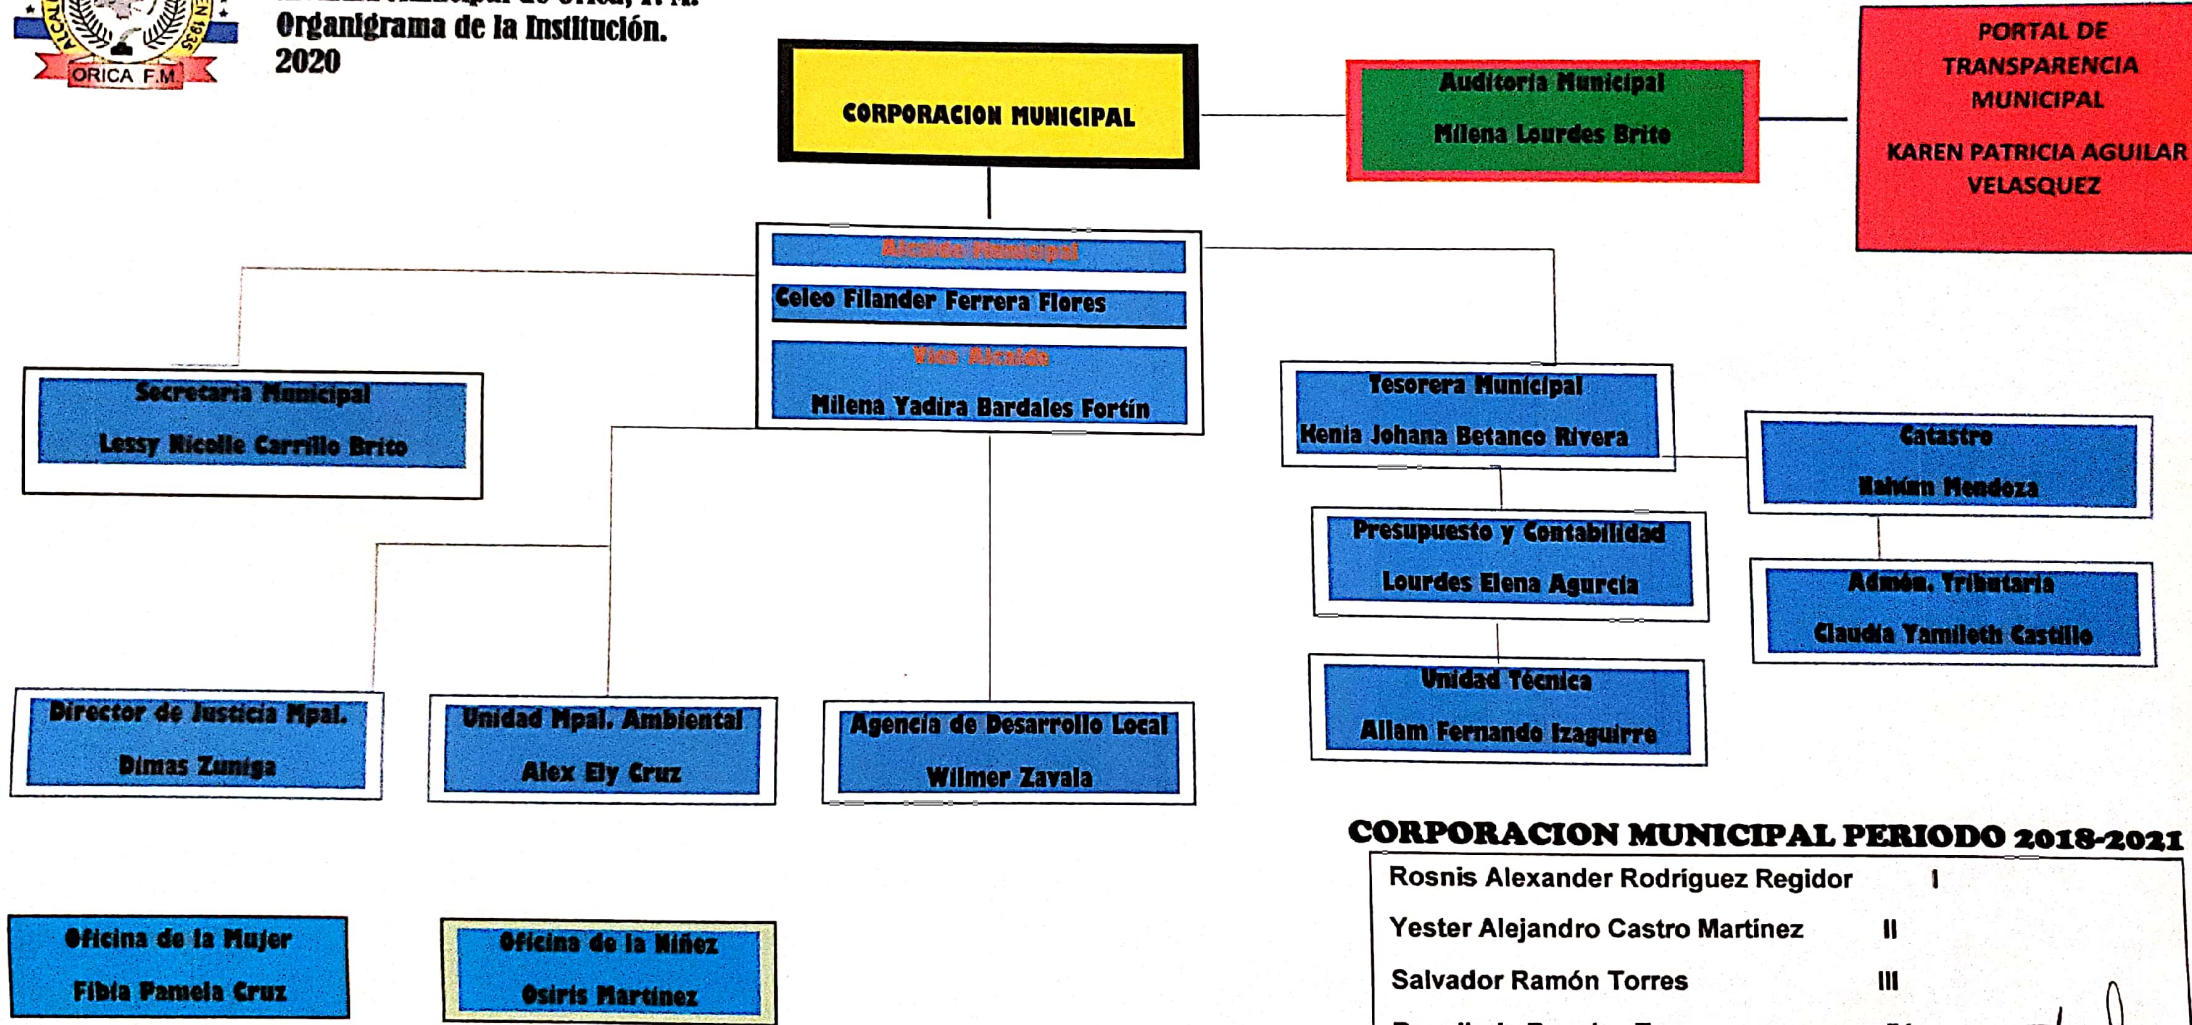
ALCAL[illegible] 1935 ORICA F.M.

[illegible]
Organigrama de la Institución.
2020

CORPORACION MUNICIPAL

Auditoria Municipal
Milena Lourdes Brito

PORTAL DE TRANSPARENCIA MUNICIPAL
KAREN PATRICIA AGUILAR VELASQUEZ

Alcalde Municipal
Celeo Filander Ferrera Flores
Vice Alcalde
Milena Yadira Bardales Fortín

Secretaria Municipal
Lessy Nicolle Carrillo Brito

Tesorera Municipal
Kenia Johana Betanco Rivera

Catastro
Nahúm Mendoza

Presupuesto y Contabilidad
Lourdes Elena Agurcia

Admón. Tributaria
Claudia Yamileth Castillo

Unidad Técnica
Allam Fernando Izaguirre

Director de Justicia Mpal.
Dimas Zuniga

Unidad Mpal. Ambiental
Alex Ely Cruz

Agencia de Desarrollo Local
Wilmer Zavala

Oficina de la Mujer
Fibia Pamela Cruz

Oficina de la Niñez
Osiris Martinez

CORPORACION MUNICIPAL PERIODO 2018-2021

| | |
|---|---|
| Rosnis Alexander Rodríguez Regidor | I |
| Yester Alejandro Castro Martínez | II |
| Salvador Ramón Torres | III |
| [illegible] | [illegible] |